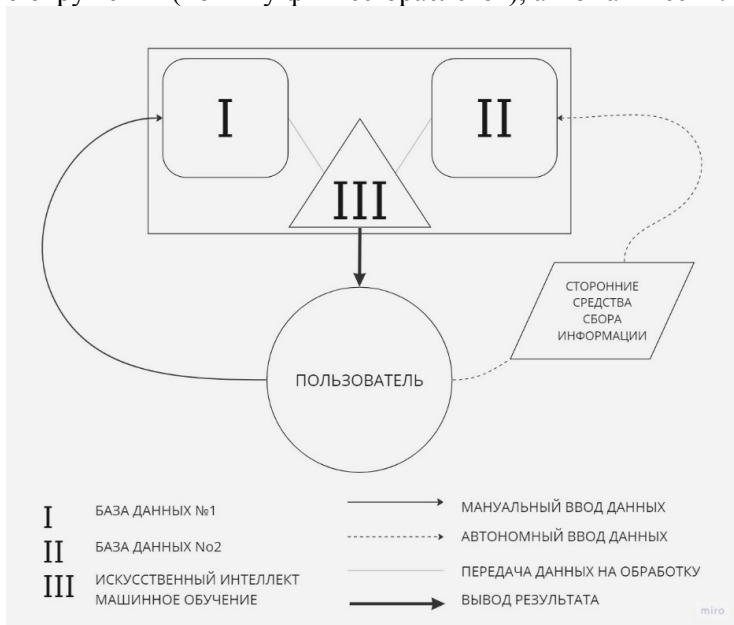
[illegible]

I

II

III

СТОРОННИЕ СРЕДСТВА СБОРА ИНФОРМАЦИИ

ПОЛЬЗОВАТЕЛЬ

I БАЗА ДАННЫХ №1

II БАЗА ДАННЫХ No2

III ИСКУССТВЕННЫЙ ИНТЕЛЛЕКТ МАШИННОЕ ОБУЧЕНИЕ

МАНУАЛЬНЫЙ ВВОД ДАННЫХ

АВТОНОМНЫЙ ВВОД ДАННЫХ

ПЕРЕДАЧА ДАННЫХ НА ОБРАБОТКУ

ВЫВОД РЕЗУЛЬТАТА

miro